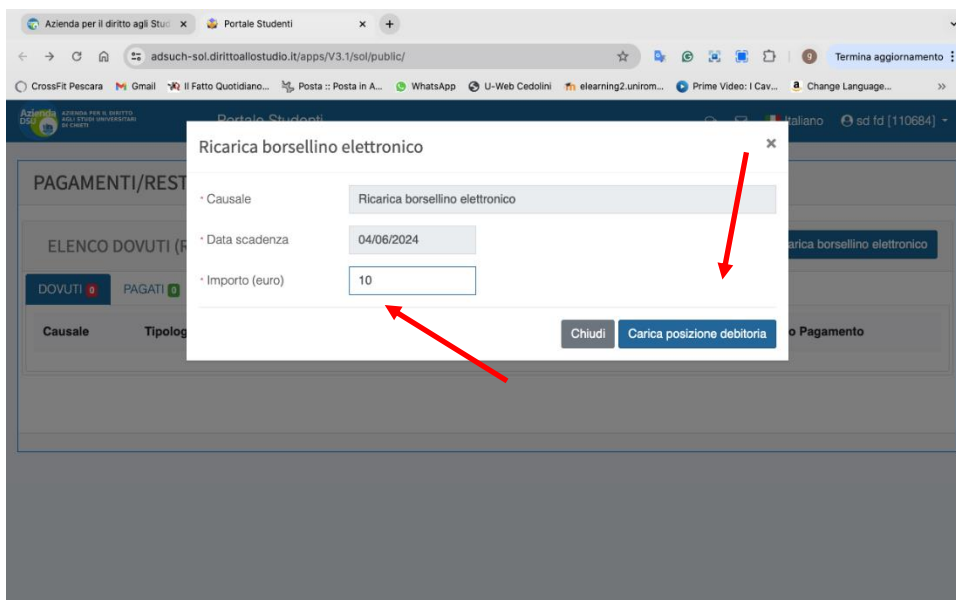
Azienda per il diritto agli Stud ×
Portale Studenti ×
+

adsuch-sol.dirittoallostudio.it/apps/V3.1/sol/public/

Termina aggiornamento

CrossFit Pescara   Gmail   Il Fatto Quotidiano...   Posta :: Posta in A...   WhatsApp   U-Web Cedolini   elearning2.unirom...   Prime Video: I Cav...   Change Language...

Azienda DSU AZIENDA PER IL DIRITTO AGLI STUDI UNIVERSITARI DI CHIETI
Portale Studenti
Italiano   sd fd [110684]

PAGAMENTI/REST

ELENCO DOVUTI (R
arica borsellino elettronico

DOVUTI 0   PAGATI 0

Causale   Tipolog   o Pagamento

Ricarica borsellino elettronico
×

* Causale   Ricarica borsellino elettronico
* Data scadenza   04/06/2024
* Importo (euro)   10

Chiudi   Carica posizione debitoria